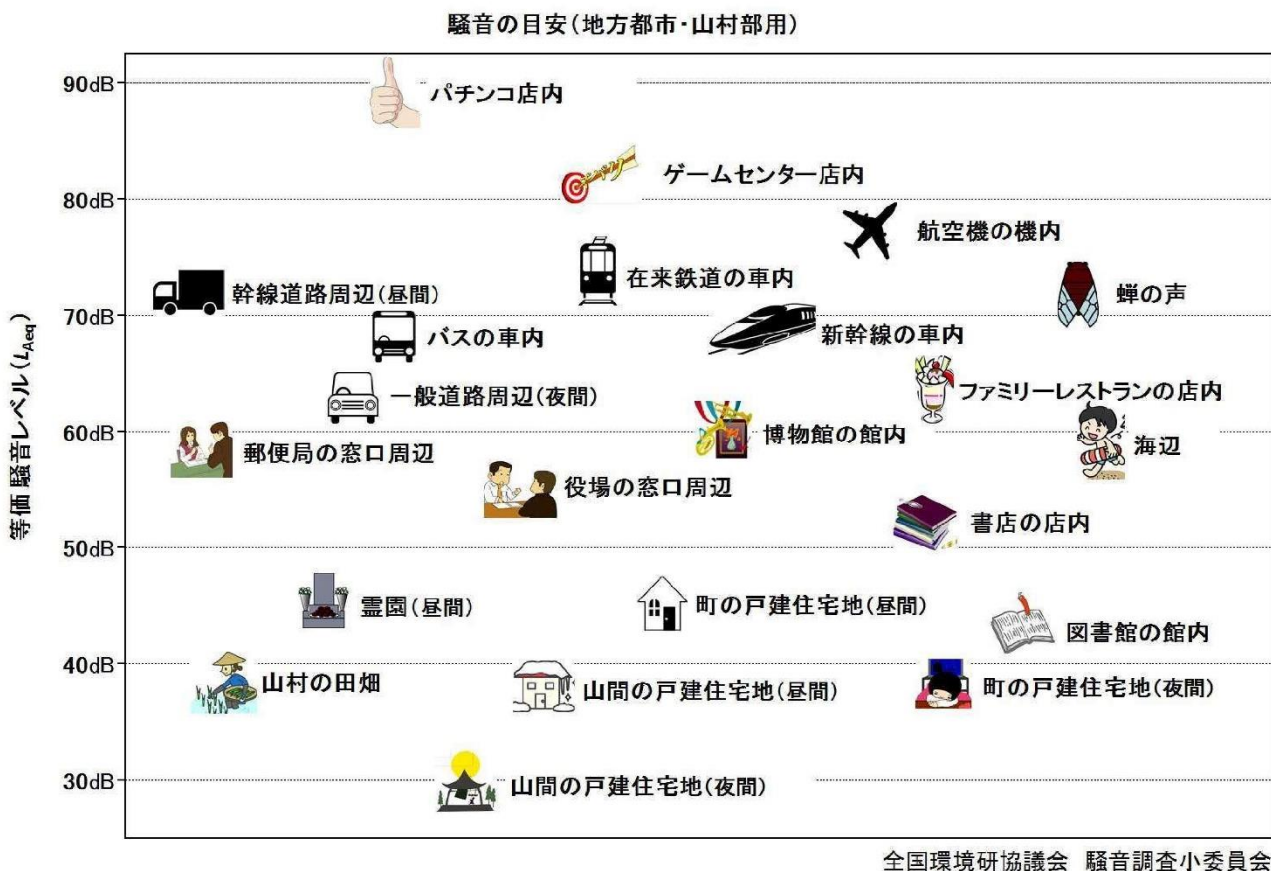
騒音の目安（地方都市・山村部用）

等価騒音レベル（$L_{Aeq}$）

90dB
80dB
70dB
60dB
50dB
40dB
30dB

パチンコ店内
ゲームセンター店内
航空機の機内
幹線道路周辺（昼間）
在来鉄道の車内
蝉の声
バスの車内
新幹線の車内
一般道路周辺（夜間）
ファミリーレストランの店内
郵便局の窓口周辺
博物館の館内
海辺
役場の窓口周辺
書店の店内
霊園（昼間）
町の戸建住宅地（昼間）
図書館の館内
山村の田畑
山間の戸建住宅地（昼間）
町の戸建住宅地（夜間）
山間の戸建住宅地（夜間）

全国環境研協議会　騒音調査小委員会